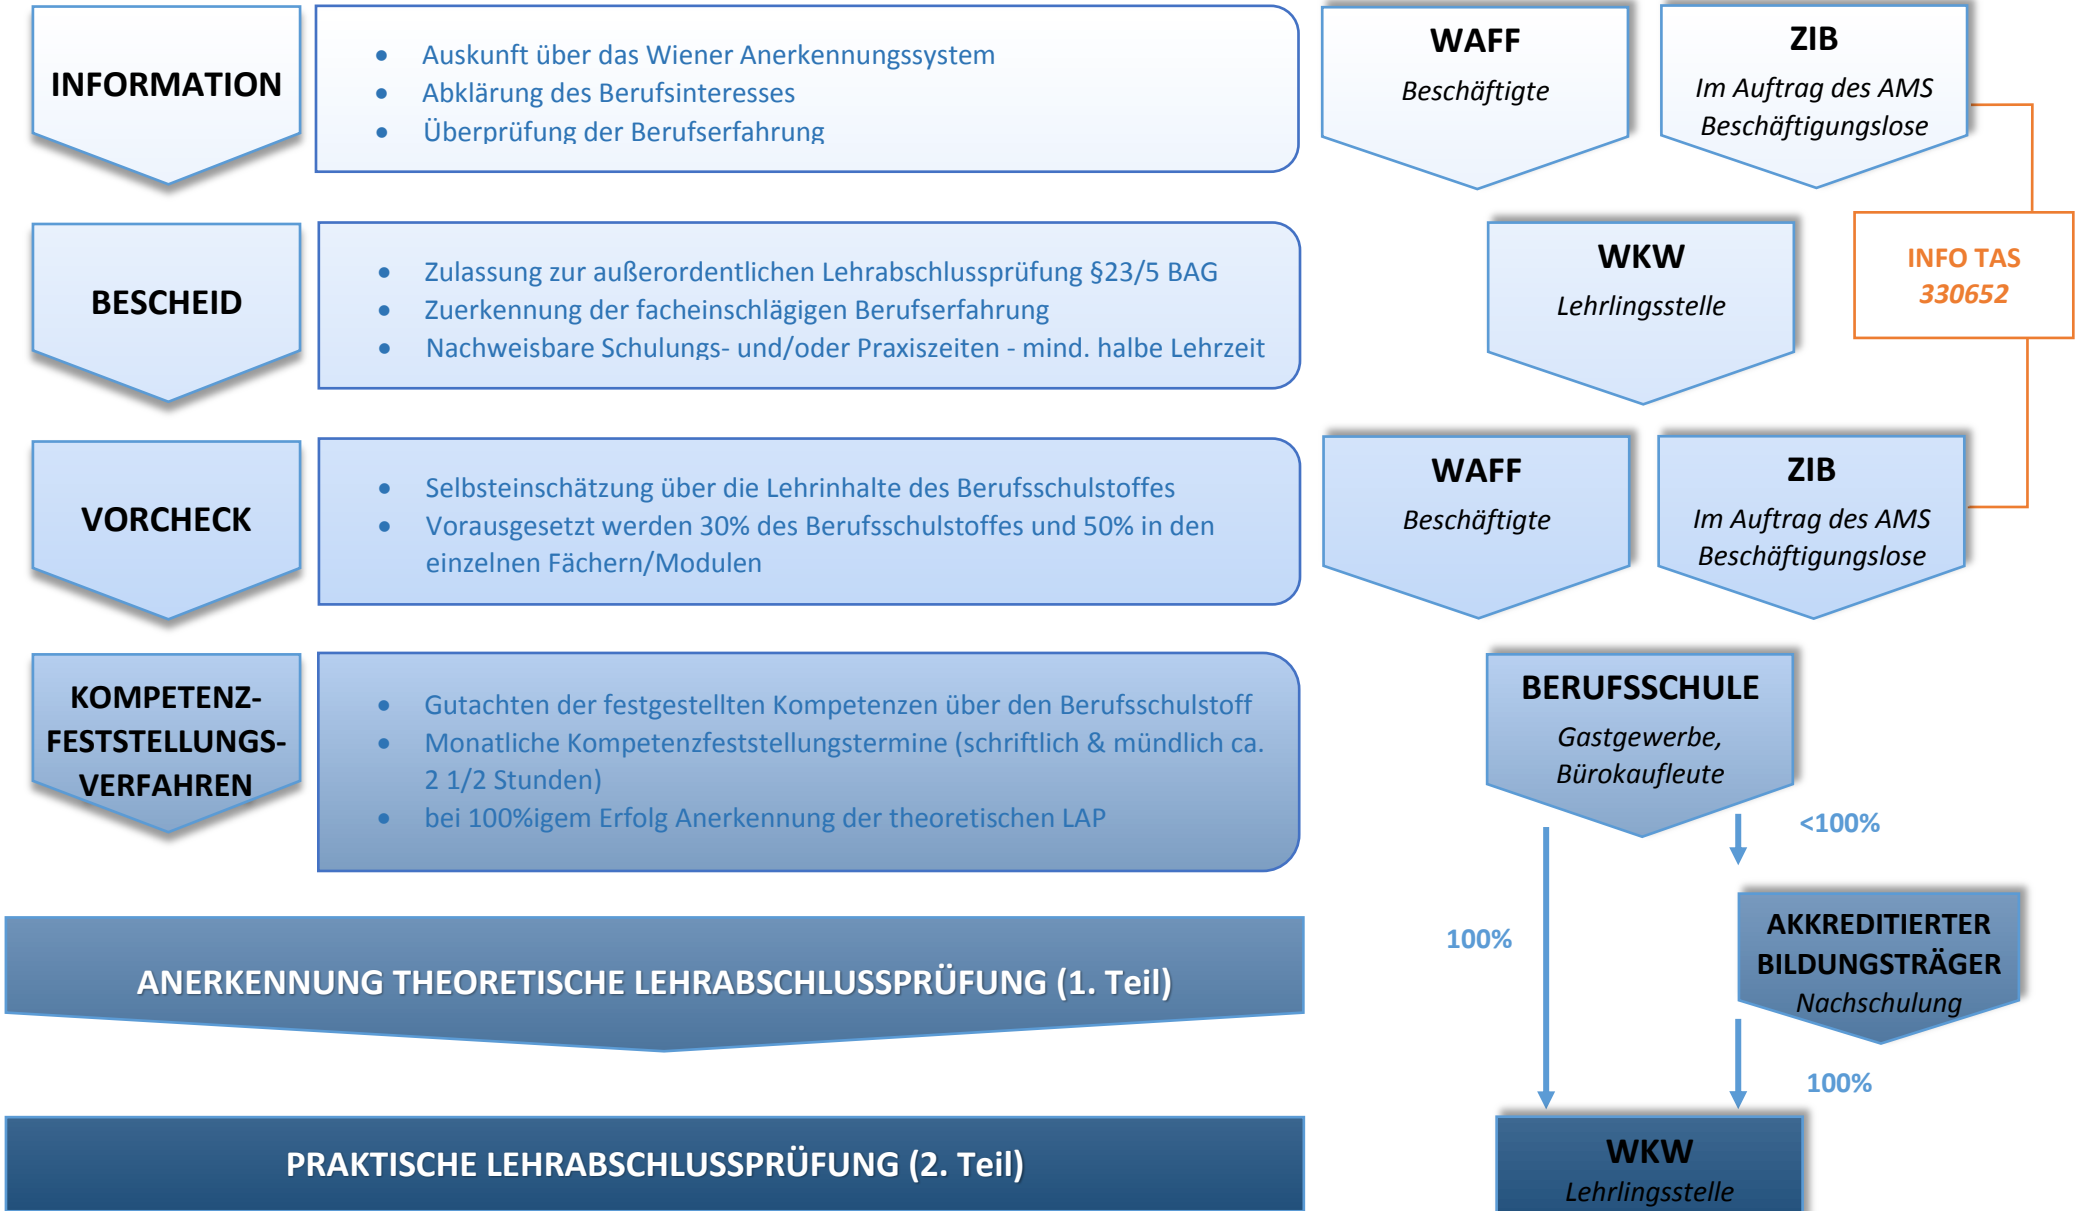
INFORMATION

- Auskunft über das Wiener Anerkennungssystem
- Abklärung des Berufsinteresses
- Überprüfung der Berufserfahrung

WAFF
Beschäftigte

ZIB
Im Auftrag des AMS Beschäftigungslose

BESCHEID

- Zulassung zur außerordentlichen Lehrabschlussprüfung §23/5 BAG
- Zuerkennung der facheinschlägigen Berufserfahrung
- Nachweisbare Schulungs- und/oder Praxiszeiten - mind. halbe Lehrzeit

WKW
Lehrlingsstelle

INFO TAS
330652

VORCHECK

- Selbsteinschätzung über die Lehrinhalte des Berufsschulstoffes
- Vorausgesetzt werden 30% des Berufsschulstoffes und 50% in den einzelnen Fächern/Modulen

WAFF
Beschäftigte

ZIB
Im Auftrag des AMS Beschäftigungslose

KOMPETENZ-FESTSTELLUNGS-VERFAHREN

- Gutachten der festgestellten Kompetenzen über den Berufsschulstoff
- Monatliche Kompetenzfeststellungstermine (schriftlich & mündlich ca. 2 1/2 Stunden)
- bei 100%igem Erfolg Anerkennung der theoretischen LAP

BERUFSSCHULE
Gastgewerbe, Bürokaufleute

<100%

100%

AKKREDITIERTER BILDUNGSTRÄGER
Nachschulung

ANERKENNUNG THEORETISCHE LEHRABSCHLUSSPRÜFUNG (1. Teil)

100%

PRAKTISCHE LEHRABSCHLUSSPRÜFUNG (2. Teil)

WKW
Lehrlingsstelle